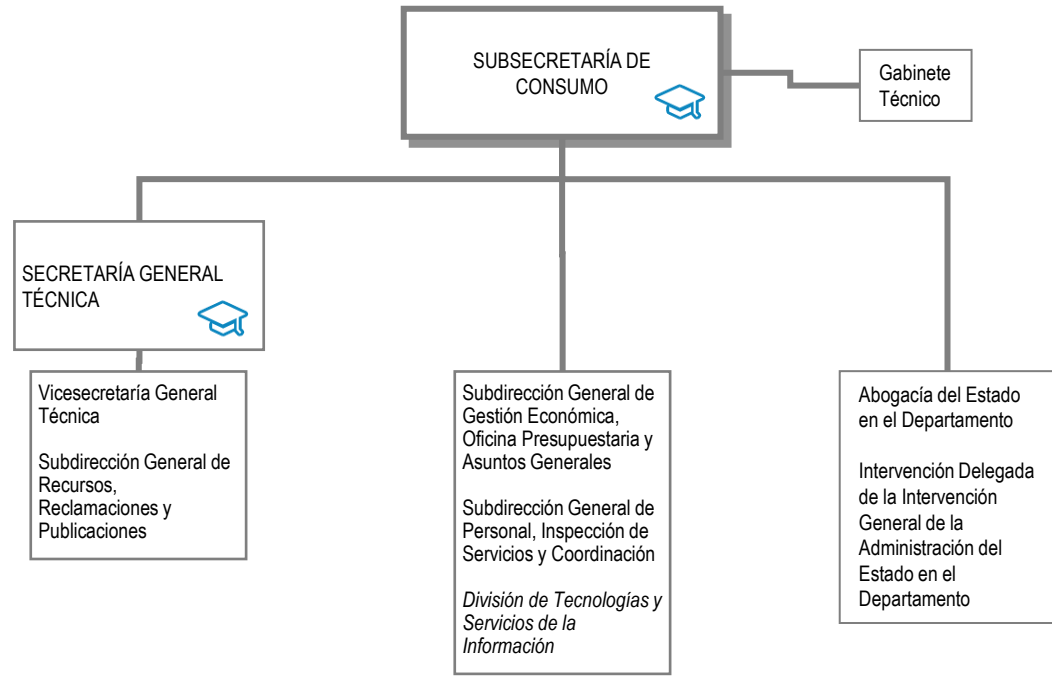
SUBSECRETARÍA DE CONSUMO

Gabinete Técnico

SECRETARÍA GENERAL TÉCNICA

Vicesecretaría General Técnica

Subdirección General de Recursos, Reclamaciones y Publicaciones

Subdirección General de Gestión Económica, Oficina Presupuestaria y Asuntos Generales

Subdirección General de Personal, Inspección de Servicios y Coordinación

División de Tecnologías y Servicios de la Información

Abogacía del Estado en el Departamento

Intervención Delegada de la Intervención General de la Administración del Estado en el Departamento